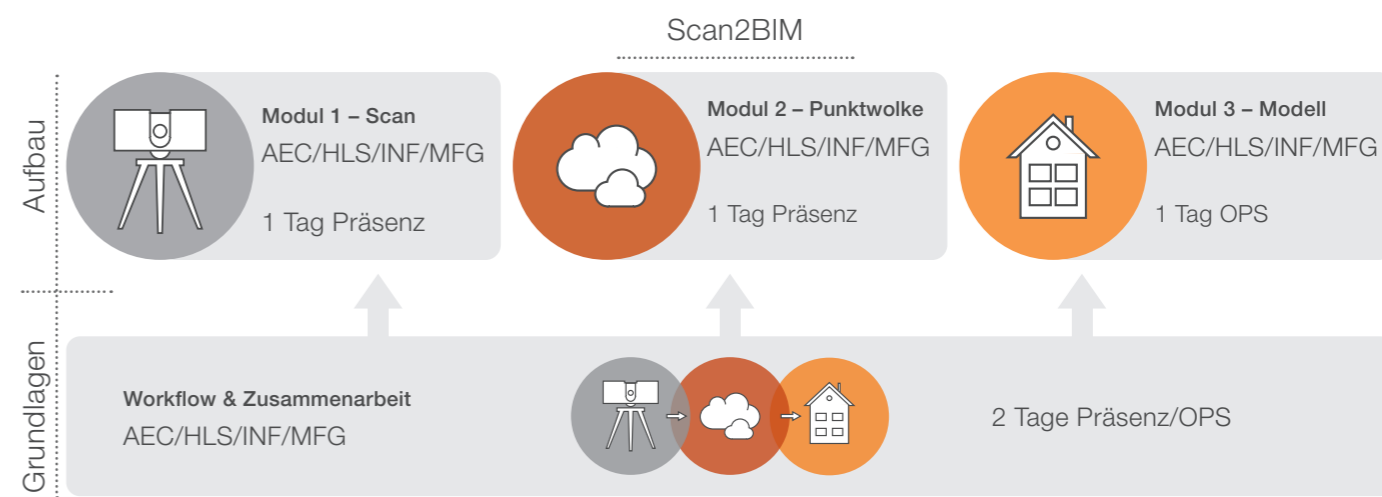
Scan2BIM

Aufbau

Modul 1 – Scan
AEC/HLS/INF/MFG

1 Tag Präsenz

Modul 2 – Punktwolke
AEC/HLS/INF/MFG

1 Tag Präsenz

Modul 3 – Modell
AEC/HLS/INF/MFG

1 Tag OPS

Grundlagen

Workflow & Zusammenarbeit
AEC/HLS/INF/MFG

2 Tage Präsenz/OPS